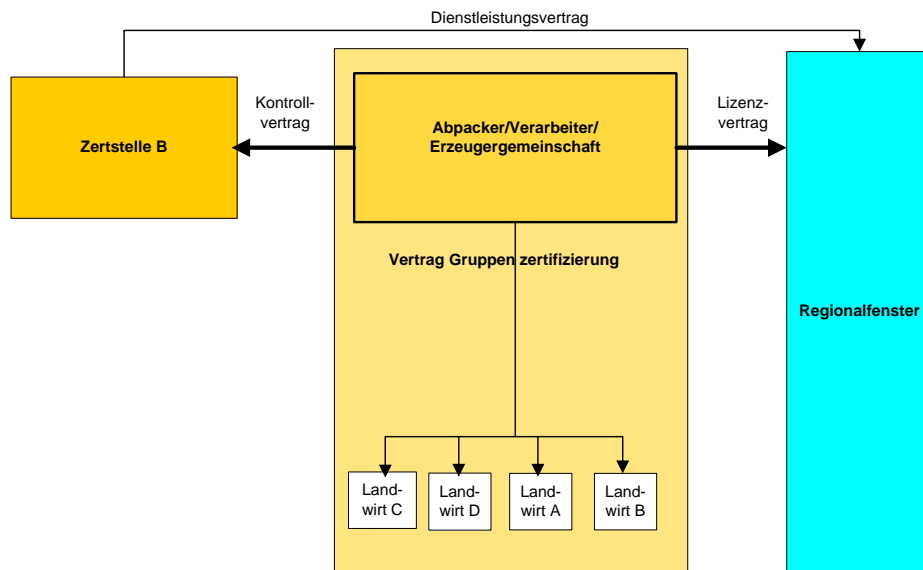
Dienstleistungsvertrag

Zertstelle B

Kontrollvertrag

Abpacker/Verarbeiter/ Erzeugergemeinschaft

Lizenzvertrag

Regionalfenster

Vertrag Gruppen zertifizierung

Landwirt C

Landwirt D

Landwirt A

Landwirt B